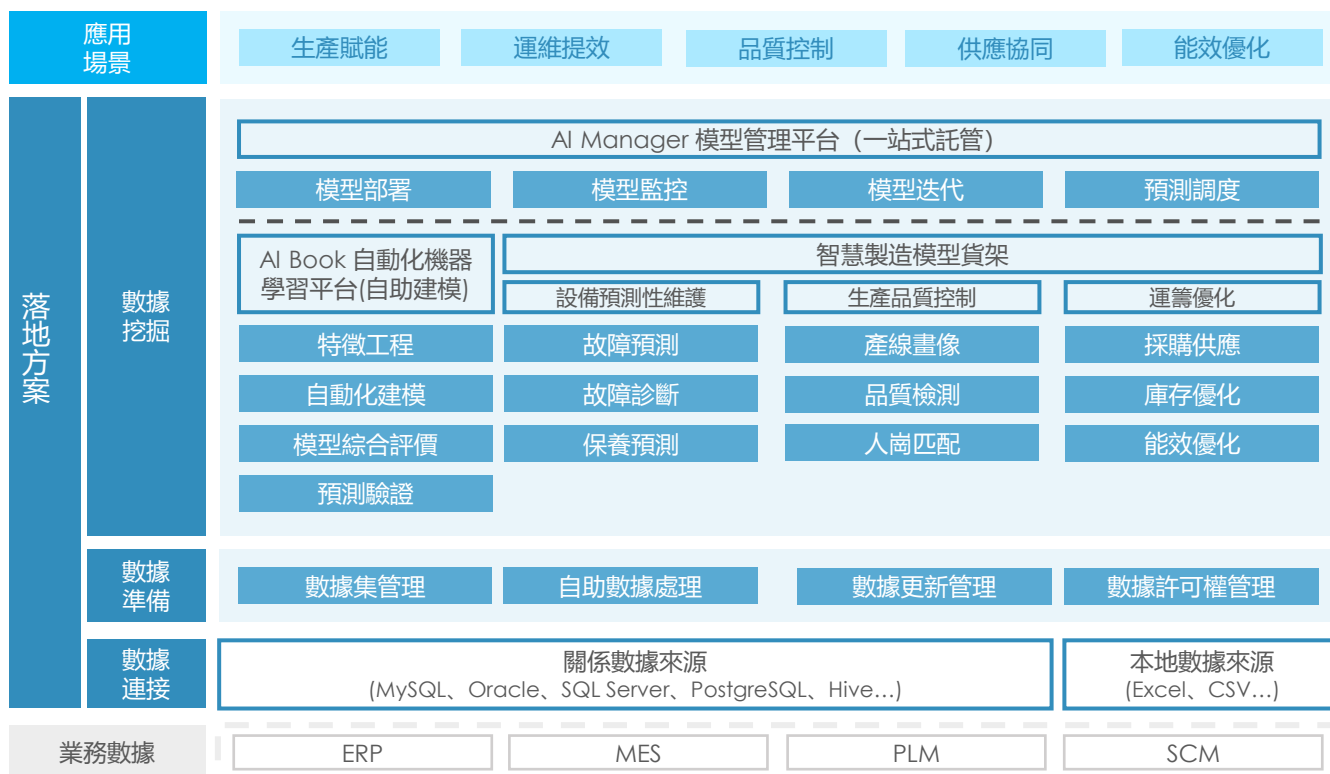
應用場景

生產賦能　運維提效　品質控制　供應協同　能效優化

落地方案

數據挖掘

AI Manager 模型管理平台（一站式託管）

模型部署　模型監控　模型迭代　預測調度

AI Book 自動化機器學習平台(自助建模)

智慧製造模型貨架

設備預測性維護　生產品質控制　運籌優化

特徵工程　故障預測　產線畫像　採購供應

自動化建模　故障診斷　品質檢測　庫存優化

模型綜合評價　保養預測　人崗匹配　能效優化

預測驗證

數據準備

數據集管理　自助數據處理　數據更新管理　數據許可權管理

數據連接

關係數據來源
(MySQL、Oracle、SQL Server、PostgreSQL、Hive…)

本地數據來源
(Excel、CSV…)

業務數據

ERP　MES　PLM　SCM